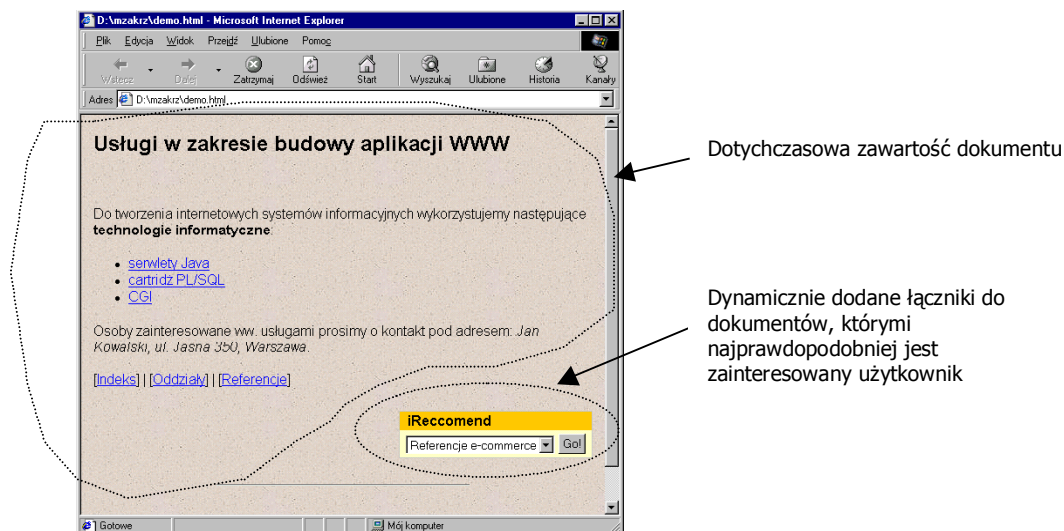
D:\mzakrz\demo.html - Microsoft Internet Explorer

Plik Edycja Widok Przejdź Ulubione Pomoc

Wstecz Dalej Zatrzymaj Odśwież Start Wyszukaj Ulubione Historia Kanały

Adres D:\mzakrz\demo.html

Usługi w zakresie budowy aplikacji WWW

Do tworzenia internetowych systemów informacyjnych wykorzystujemy następujące **technologie informatyczne**:

- serwlety Java
- cartridż PL/SQL
- CGI

Osoby zainteresowane ww. usługami prosimy o kontakt pod adresem: *Jan Kowalski, ul. Jasna 350, Warszawa.*

[Indeks] | [Oddziały] | [Referencje]

iReccomend

Referencje e-commerce Go!

Gotowe

Mój komputer

Dotychczasowa zawartość dokumentu

Dynamicznie dodane łączniki do dokumentów, którymi najprawdopodobniej jest zainteresowany użytkownik